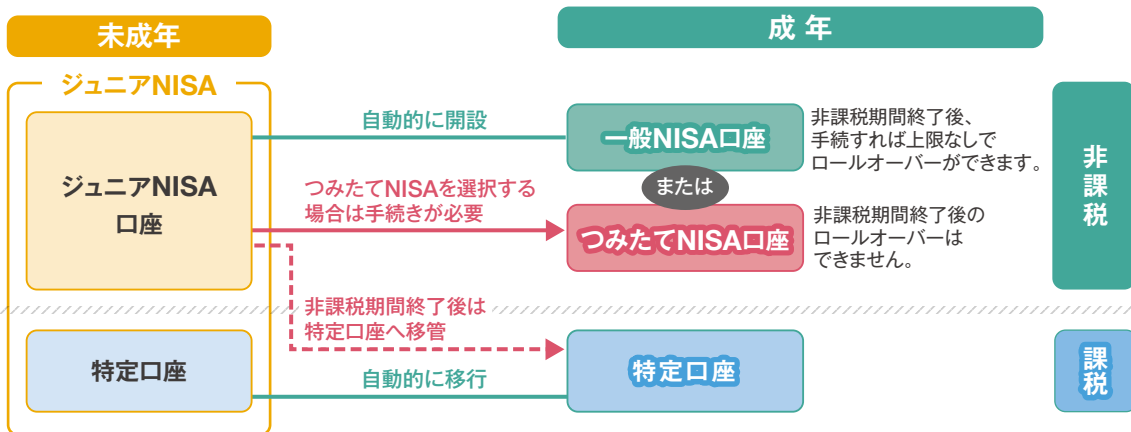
未成年

成 年

ジュニアNISA

ジュニアNISA
口座

自動的に開設

一般NISA口座

非課税期間終了後、
手続すれば上限なしで
ロールオーバーができます。

非
課
税

つみたてNISAを選択する
場合は手続きが必要

または

つみたてNISA口座

非課税期間終了後の
ロールオーバーは
できません。

非課税期間終了後は
特定口座へ移管

特定口座

自動的に移行

特定口座

課
税